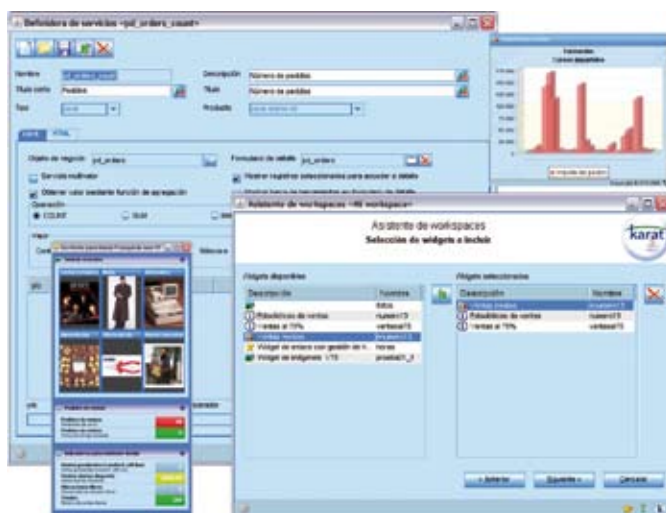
Definidora de servicios <pd_orders_count>

Nombre
Título corto Pedidos
Tipo

Descripción Número de pedidos
Título Número de pedidos
Producto

Objeto de negocio pd_orders
Servicio multivalor
Obtener valor mediante función de agregación
Operación
COUNT
SUM

Formulario de detalle pd_orders
Mostrar registros seleccionados para acceder a detalle

Asistente de workspaces <Mi workspace>

Asistente de workspaces
Selección de widgets a incluir

karat

Widgets disponibles
| Descripción | Nombre |
|---|---|
| | fotos |
| Rotaciones de ventas | numero13 |
| Ventas al 70% | ventas13 |
| Ventas totales | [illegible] |
| Widget de enlace con gestión de ... | horas |
| Widget de imágenes 1/13 | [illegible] |

Widgets seleccionados
| Descripción | Nombre |
|---|---|
| Ventas totales | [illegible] |
| Rotaciones de ventas | numero13 |
| Ventas al 70% | ventas13 |

< Anterior
Siguiente >
Cancelar